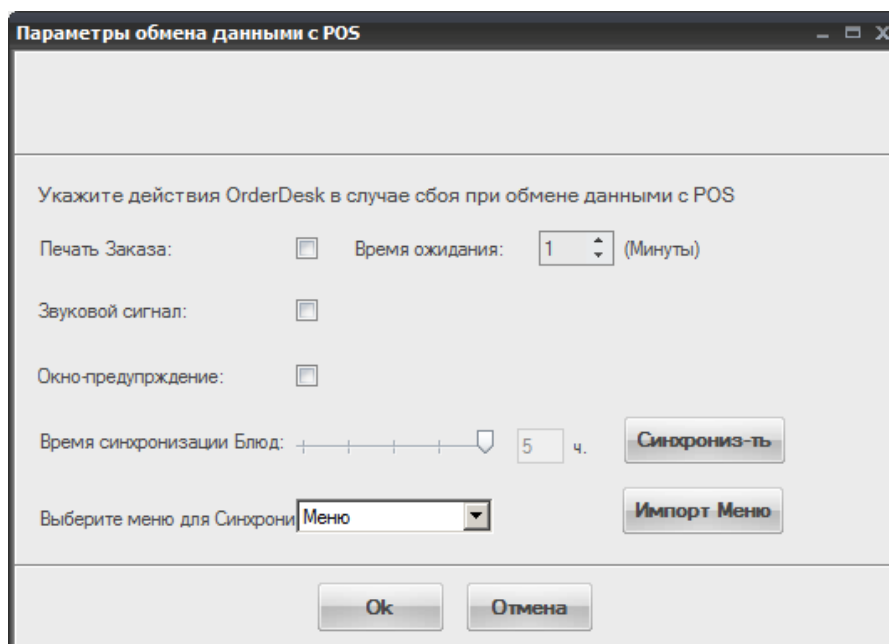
Параметры обмена данными с POS

Укажите действия OrderDesk в случае сбоя при обмене данными с POS

Печать Заказа:

Время ожидания: 1 (Минуты)

Звуковой сигнал:

Окно-предупрждение:

Время синхронизации Блюд: 5 ч.

Синхрониз-ть

Выберите меню для Синхрони Меню

Импорт Меню

Ok

Отмена